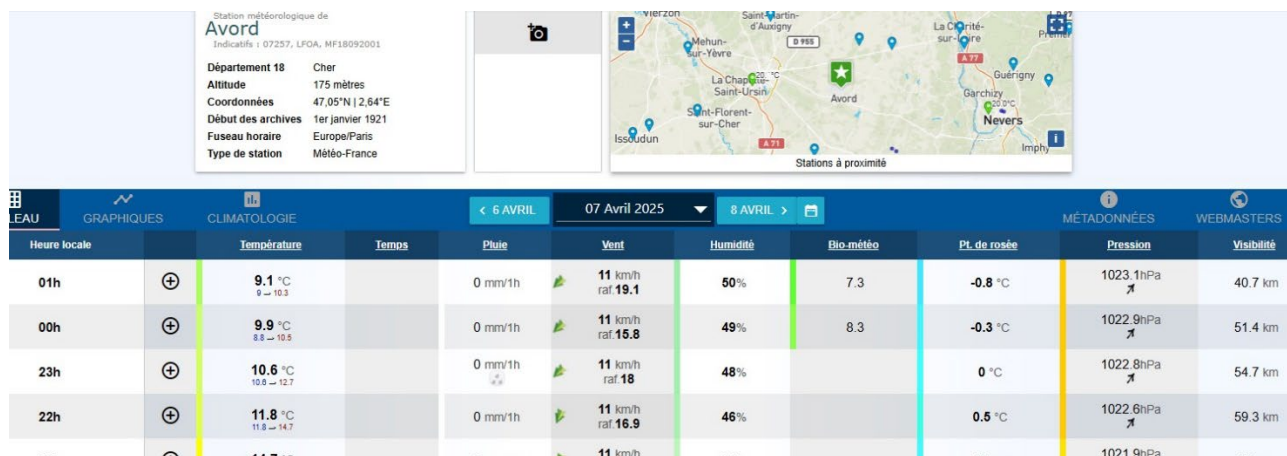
Station météorologique de
Avord
Indicatifs : 07257, LFOA, MF18092001

| | |
|---|---|
| Département 18 | Cher |
| Altitude | 175 mètres |
| Coordonnées | 47,05°N \| 2,64°E |
| Début des archives | 1er janvier 1921 |
| Fuseau horaire | Europe/Paris |
| Type de station | Météo-France |

Vierzon
Saint-Martin-d'Auxigny
Mehun-sur-Yèvre
D 955
La Charité-sur-Loire
A 77
Guérigny
La Chapelle-Saint-Ursin
20 °C
Avord
Garchizy
20.0°C
Nevers
Saint-Florent-sur-Cher
Issoudun
A 71
Imphy
Stations à proximité

LEAU
GRAPHIQUES
CLIMATOLOGIE
< 6 AVRIL
07 Avril 2025
8 AVRIL >
MÉTADONNÉES
WEBMASTERS

| Heure locale | | Température | Temps | Pluie | Vent | Humidité | Bio-météo | Pt. de rosée | Pression | Visibilité |
|---|---|---|---|---|---|---|---|---|---|---|
| 01h | ⊕ | 9.1 °C 9 → 10.3 | | 0 mm/1h | 11 km/h raf.19.1 | 50% | 7.3 | -0.8 °C | 1023.1hPa | 40.7 km |
| 00h | ⊕ | 9.9 °C 8.8 → 10.5 | | 0 mm/1h | 11 km/h raf.15.8 | 49% | 8.3 | -0.3 °C | 1022.9hPa | 51.4 km |
| 23h | ⊕ | 10.6 °C 10.6 → 12.7 | | 0 mm/1h | 11 km/h raf.18 | 48% | | 0 °C | 1022.8hPa | 54.7 km |
| 22h | ⊕ | 11.8 °C 11.8 → 14.7 | | 0 mm/1h | 11 km/h raf.16.9 | 46% | | 0.5 °C | 1022.6hPa | 59.3 km |
| | ⊕ | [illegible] | | | 11 km/h | | | | 1021.9hPa | |